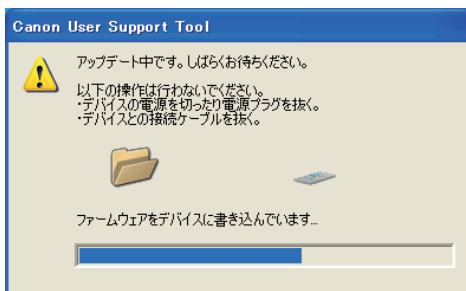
Canon User Support Tool

アップデート中です。しばらくお待ちください。

以下の操作は行わないでください。
・デバイスの電源を切ったり電源プラグを抜く。
・デバイスとの接続ケーブルを抜く。

ファームウェアをデバイスに書き込んでいます...